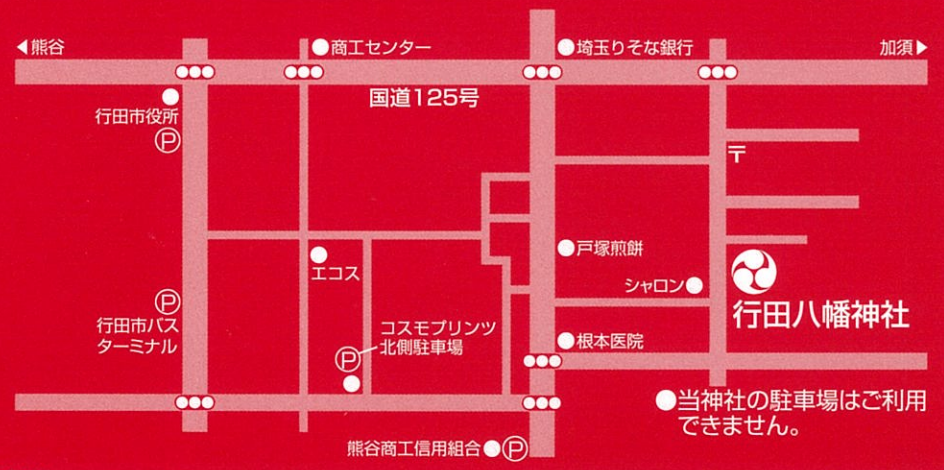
◀熊谷

●商工センター

●埼玉りそな銀行

加須▶

国道125号

●
行田市役所
Ⓟ

〒

●戸塚煎餅

●
エコス

行田八幡神社

シャロン●

Ⓟ
行田市バスターミナル

コスモプリンツ
北側駐車場
Ⓟ
●

●根本医院

●当神社の駐車場はご利用できません。

熊谷商工信用組合●Ⓟ